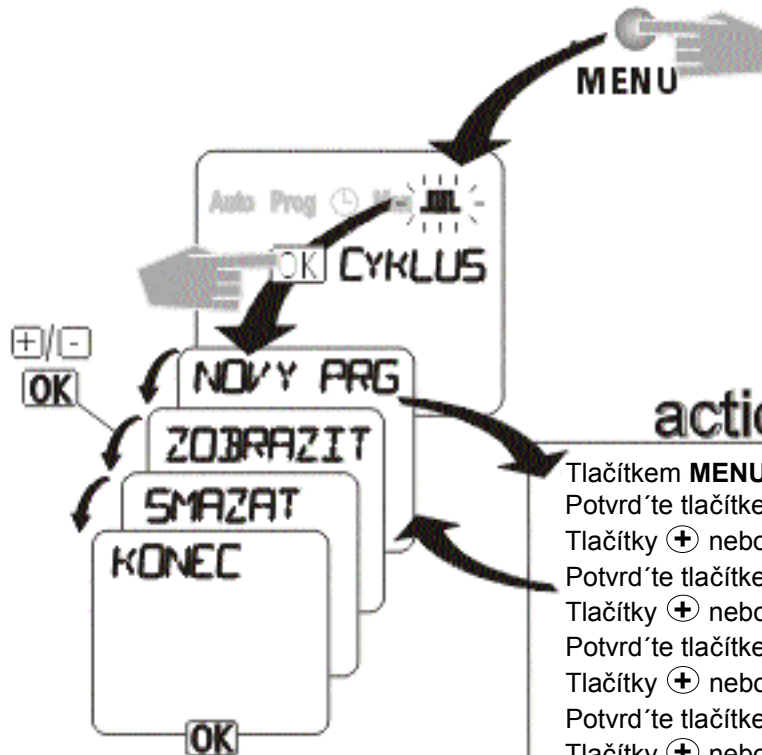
MENU

Auto Prog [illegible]

OK CYKLUS

+/-
OK

NOVY PRG

ZOBRAZIT

SMAZAT

KONEC

OK

actio

Tlačítkem **MENU**
Potvrd´te tlačítke
Tlačítky ⊕ nebo
Potvrd´te tlačítke
Tlačítky ⊕ nebo
Potvrd´te tlačítke
Tlačítky ⊕ nebo
Potvrd´te tlačítke
Tlačítky ⊕ nebo